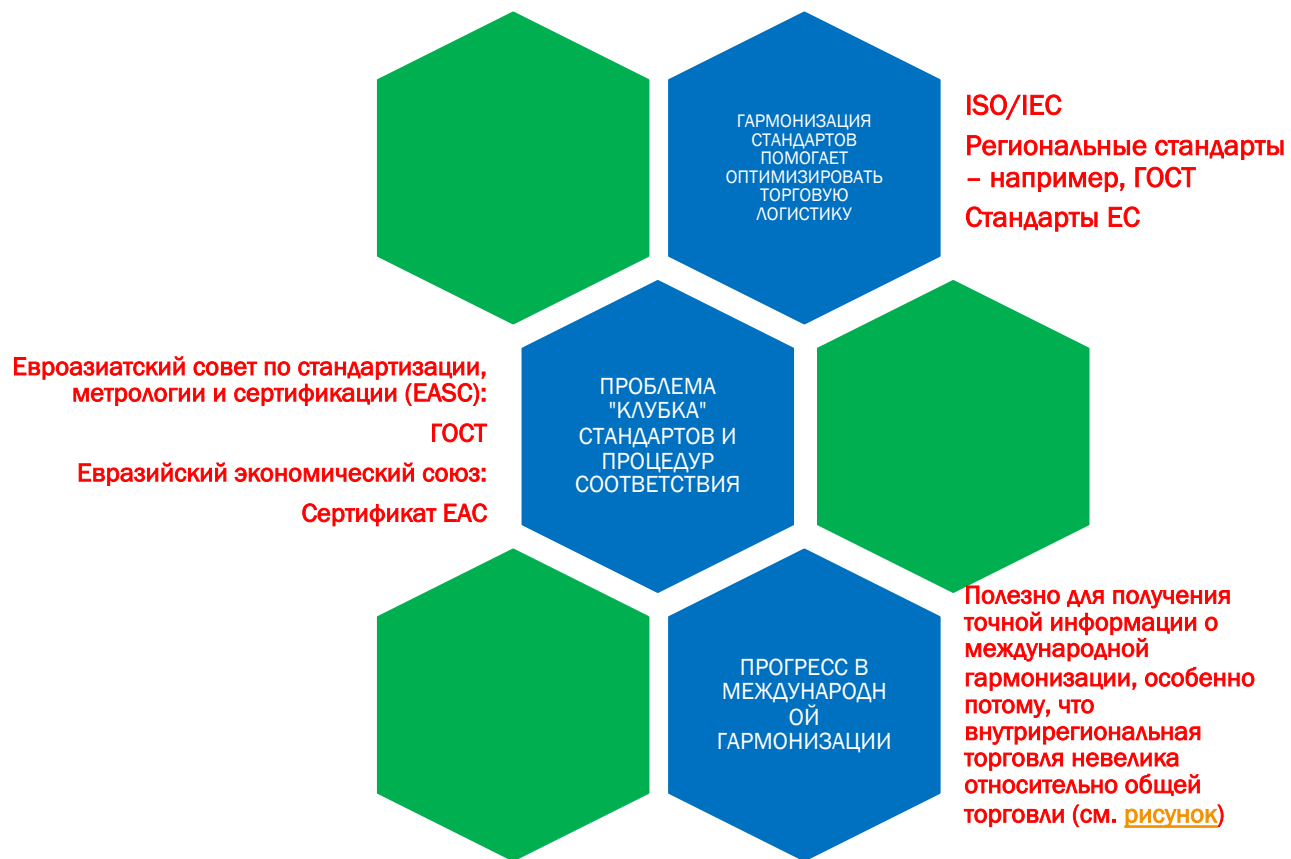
ГАРМОНИЗАЦИЯ СТАНДАРТОВ ПОМОГАЕТ ОПТИМИЗИРОВАТЬ ТОРГОВУЮ ЛОГИСТИКУ

ISO/IEC

Региональные стандарты – например, ГОСТ

Стандарты ЕС

Евроазиатский совет по стандартизации, метрологии и сертификации (EASC):

ГОСТ

Евразийский экономический союз:

Сертификат ЕАС

ПРОБЛЕМА "КЛУБКА" СТАНДАРТОВ И ПРОЦЕДУР СООТВЕТСТВИЯ

ПРОГРЕСС В МЕЖДУНАРОДН ОЙ ГАРМОНИЗАЦИИ

Полезно для получения точной информации о международной гармонизации, особенно потому, что внутрирегиональная торговля невелика относительно общей торговли (см. рисунок)